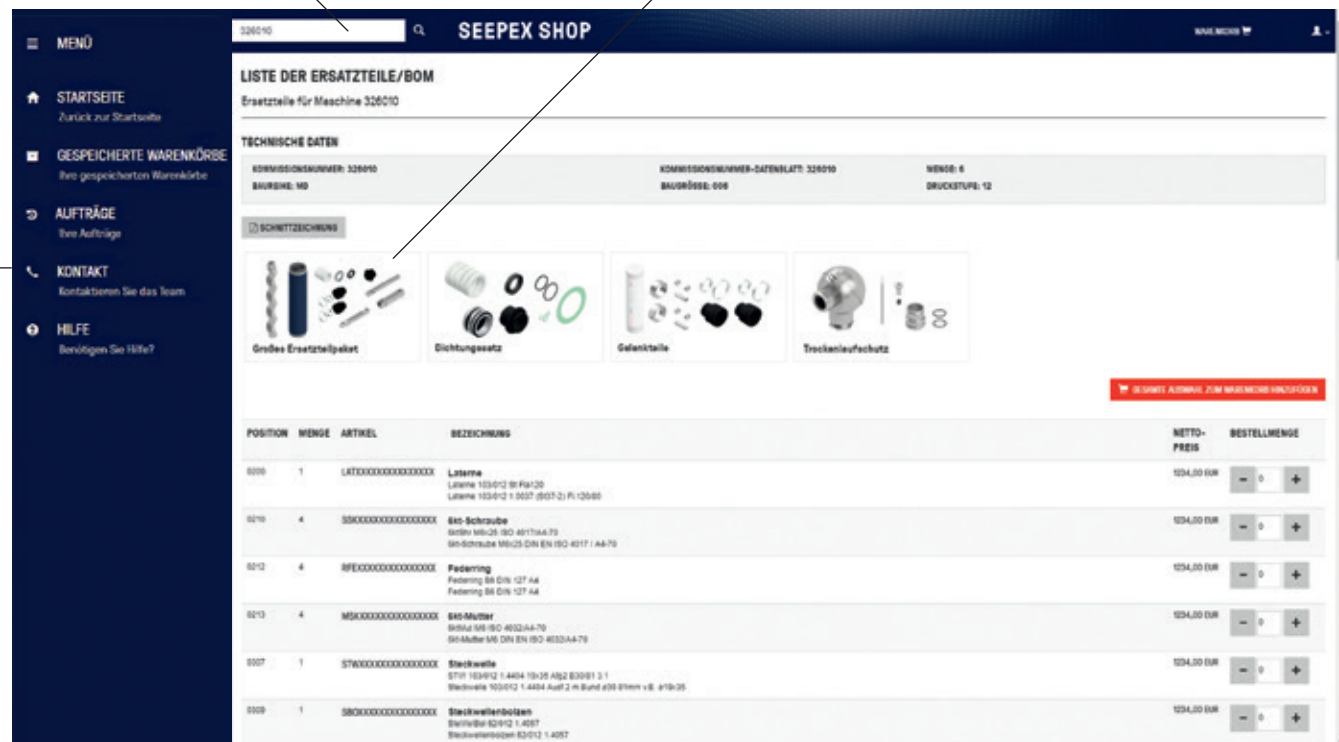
MENÜ

STARTSEITE
Zurück zur Startseite

GESPEICHERTE WARENKÖRBE
Ihre gespeicherten Warenkörbe

AUFTRÄGE
Ihre Aufträge

KONTAKT
Kontaktieren Sie das Team

HILFE
Benötigen Sie Hilfe?

326010

SEEPEX SHOP

WARENKORB

LISTE DER ERSATZTEILE/BOM

Ersatzteile für Maschine 326010

TECHNISCHE DATEN

KOMMISSIONSNUMMER: 326010
BAUREIHE: MD

KOMMISSIONSNUMMER-DATENBLATT: 326010
BAUGRÖSSE: 006

MENGE: 6
DRUCKSTUFE: 12

SCHNITTZEICHNUNG

Großes Ersatzteilpaket

Dichtungssatz

Gelenkteile

Trockenlaufschutz

GESAMTE AUSWAHL ZUM WARENKORB HINZUFÜGEN

| POSITION | MENGE | ARTIKEL | BEZEICHNUNG | NETTO-PREIS | BESTELLMENGE |
|---|---|---|---|---|---|
| 0200 | 1 | LATXXXXXXXXXXXXXX | Laterne<br>Laterne 103/012 St Fla120<br>Laterne 103/012 1.0037 (St37-2) Fl 120/80 | 1234,00 EUR | − 0 + |
| 0210 | 4 | SSKXXXXXXXXXXXXXX | 6kt-Schraube<br>6ktSrv M6x25 ISO 4017/A4-70<br>6kt-Schraube M6x25 DIN EN ISO 4017 / A4-70 | 1234,00 EUR | − 0 + |
| 0212 | 4 | RFEXXXXXXXXXXXXXX | Federring<br>Federring B6 DIN 127 A4<br>Federring B6 DIN 127 A4 | 1234,00 EUR | − 0 + |
| 0213 | 4 | MSKXXXXXXXXXXXXXX | 6kt-Mutter<br>6ktMut M6 ISO 4032/A4-70<br>6kt-Mutter M6 DIN EN ISO 4032/A4-70 | 1234,00 EUR | − 0 + |
| 0307 | 1 | STWXXXXXXXXXXXXXX | Steckwelle<br>STW 103/012 1.4404 19x35 Afg2 B30/81 3:1<br>Steckwelle 103/012 1.4404 Ausf.2 m Bund d30 81mm v.B. a19x35 | 1234,00 EUR | − 0 + |
| 0309 | 1 | SBOXXXXXXXXXXXXXX | Steckwellenbolzen<br>StwVelBol 62/012 1.4057<br>Steckwellenbolzen 62/012 1.4057 | 1234,00 EUR | − 0 + |